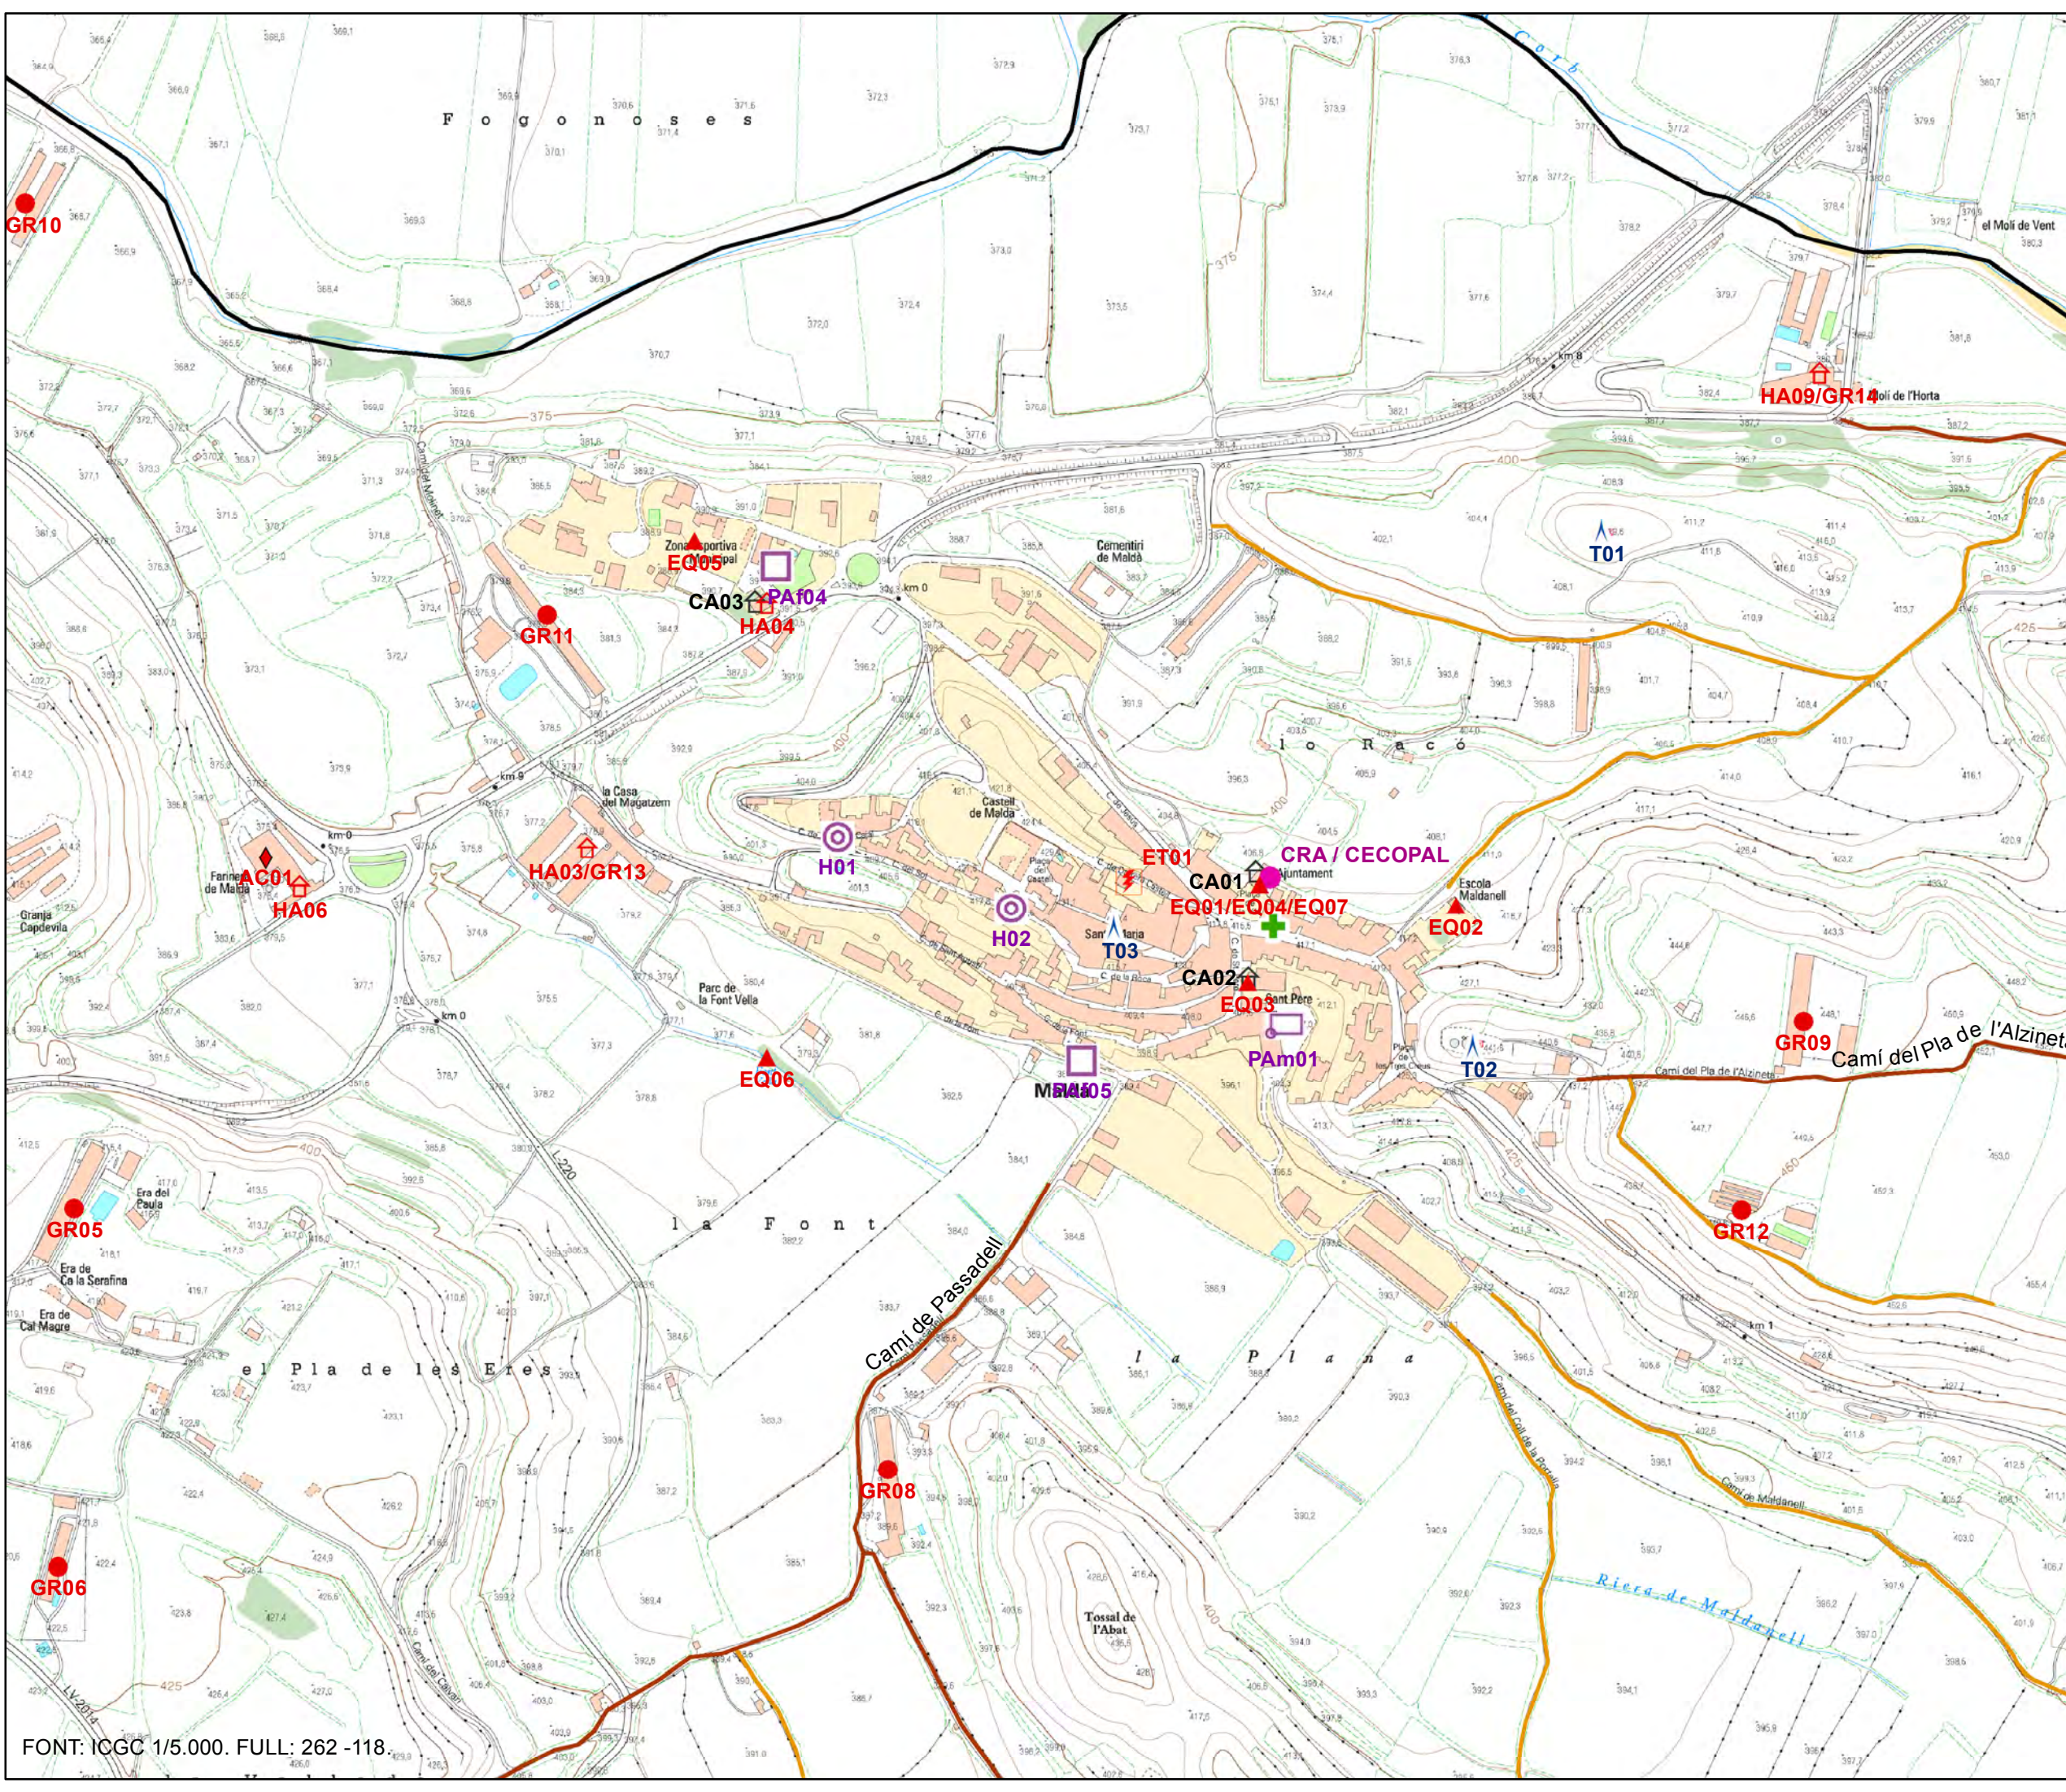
Fogonoses

Corb

GR10

el Molí de Vent

HA09/GR14

Molí de l'Horta

375

400

Cementiri de Maldà

Zona Esportiva

EQ05

PAf04

CA03

HA04

km 0

GR11

T01

lo Racó

km 9

la Casa del Magatzem

HA03/GR13

km 0

Farinera de Maldà

AC01

HA06

Granja Capdevila

H01

Castell de Maldà

ET01

CRA / CECOPAL

CA01

Ajuntament

EQ01/EQ04/EQ07

Escola Maldanell

EQ02

H02

Santa Maria

T03

CA02

Sant Pere

EQ03

PAm01

T02

GR09

Camí del Pla de l'Alzineta

Camí del Pla de l'Alzineta

Parc de la Font Vella

km 0

EQ06

MPAf05

425

450

GR12

L-220

GR05

Era del Paula

Era de Ca la Serafina

Era de Cal Magre

la Font

Camí de Passadell

la Plana

km 1

el Pla de les Eres

GR08

Camí del Coll de la Portella

Camí de Maldanell

Riera de Maldanell

Tossal de l'Abat

GR06

Camí de Calvari

LV-2014

FONT: ICGC 1/5.000. FULL: 262 -118.